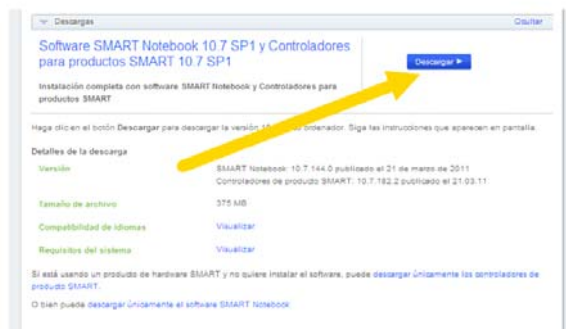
Descargas

Ocultar

Software SMART Notebook 10.7 SP1 y Controladores para productos SMART 10.7 SP1

Descargar ▶

Instalación completa con software SMART Notebook y Controladores para productos SMART

Haga clic en el botón Descargar para descargar la versión 10.7 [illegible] ordenador. Siga las instrucciones que aparecen en pantalla.

Detalles de la descarga

| | |
|---|---|
| Versión | SMART Notebook: 10.7.144.0 publicado el 21 de marzo de 2011 Controladores de producto SMART: 10.7.182.2 publicado el 21.03.11 |
| Tamaño de archivo | 375 MB |
| Compatibilidad de idiomas | Visualizar |
| Requisitos del sistema | Visualizar |

Si está usando un producto de hardware SMART y no quiere instalar el software, puede descargar únicamente los controladores de producto SMART.

O bien puede descargar únicamente el software SMART Notebook.